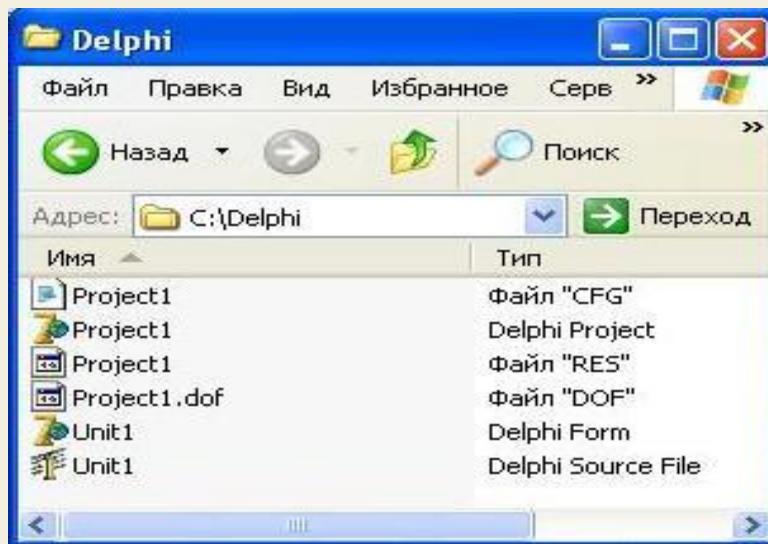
Delphi

Файл Правка Вид Избранное Серв »

Назад Поиск »

Адрес: C:\Delphi Переход

| Имя | Тип |
|---|---|
| Project1 | Файл "CFG" |
| Project1 | Delphi Project |
| Project1 | Файл "RES" |
| Project1.dof | Файл "DOF" |
| Unit1 | Delphi Form |
| Unit1 | Delphi Source File |